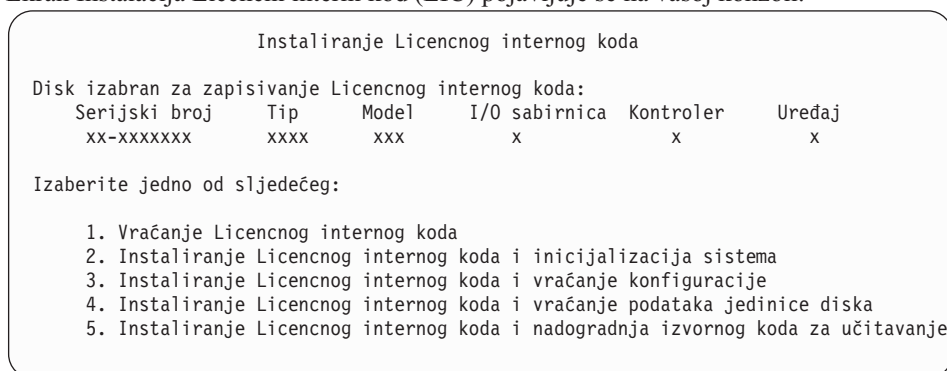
Ekran Instalacija Licencni interni kod (LIC) pojavljuje se na vašoj konzoli.

Instaliranje Licencnog internog koda

Disk izabran za zapisivanje Licencnog internog koda:

| Serijski broj | Tip | Model | I/O sabirnica | Kontroler | Uređaj |
|---|---|---|---|---|---|
| xx-xxxxxxx | xxxx | xxx | x | x | x |

Izaberite jedno od sljedećeg:

1. Vraćanje Licencnog internog koda
2. Instaliranje Licencnog internog koda i inicijalizacija sistema
3. Instaliranje Licencnog internog koda i vraćanje konfiguracije
4. Instaliranje Licencnog internog koda i vraćanje podataka jedinice diska
5. Instaliranje Licencnog internog koda i nadogradnja izvornog koda za učitavanje